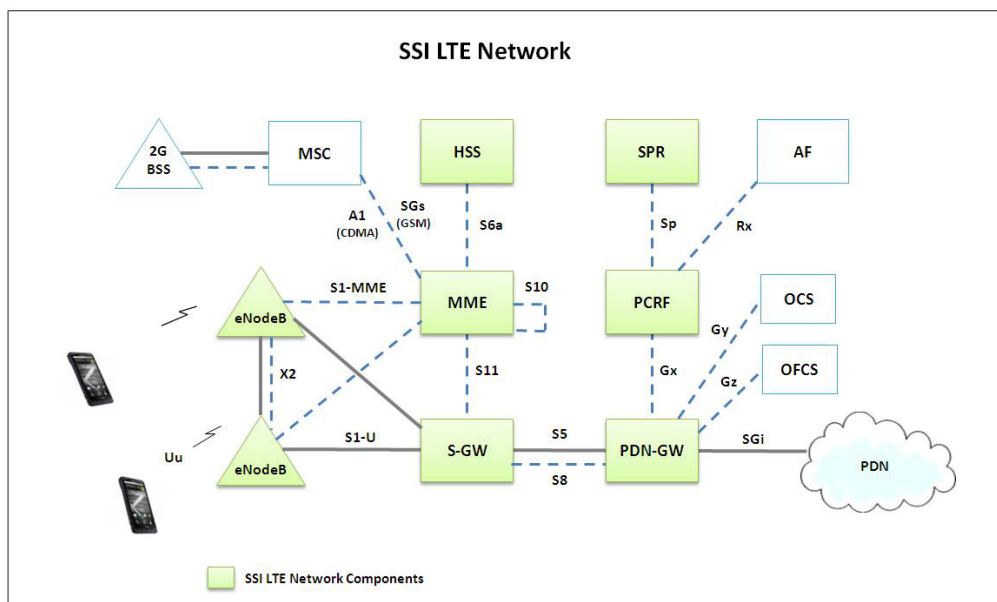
SSI LTE Network

2G BSS

MSC

HSS

SPR

AF

A1 (CDMA)

SGs (GSM)

S6a

Sp

Rx

eNodeB

S1-MME

MME

S10

PCRF

OCS

Gy

X2

S11

Gx

Gz

OFCS

Uu

eNodeB

S1-U

S-GW

S5

S8

PDN-GW

SGi

PDN

SSI LTE Network Components